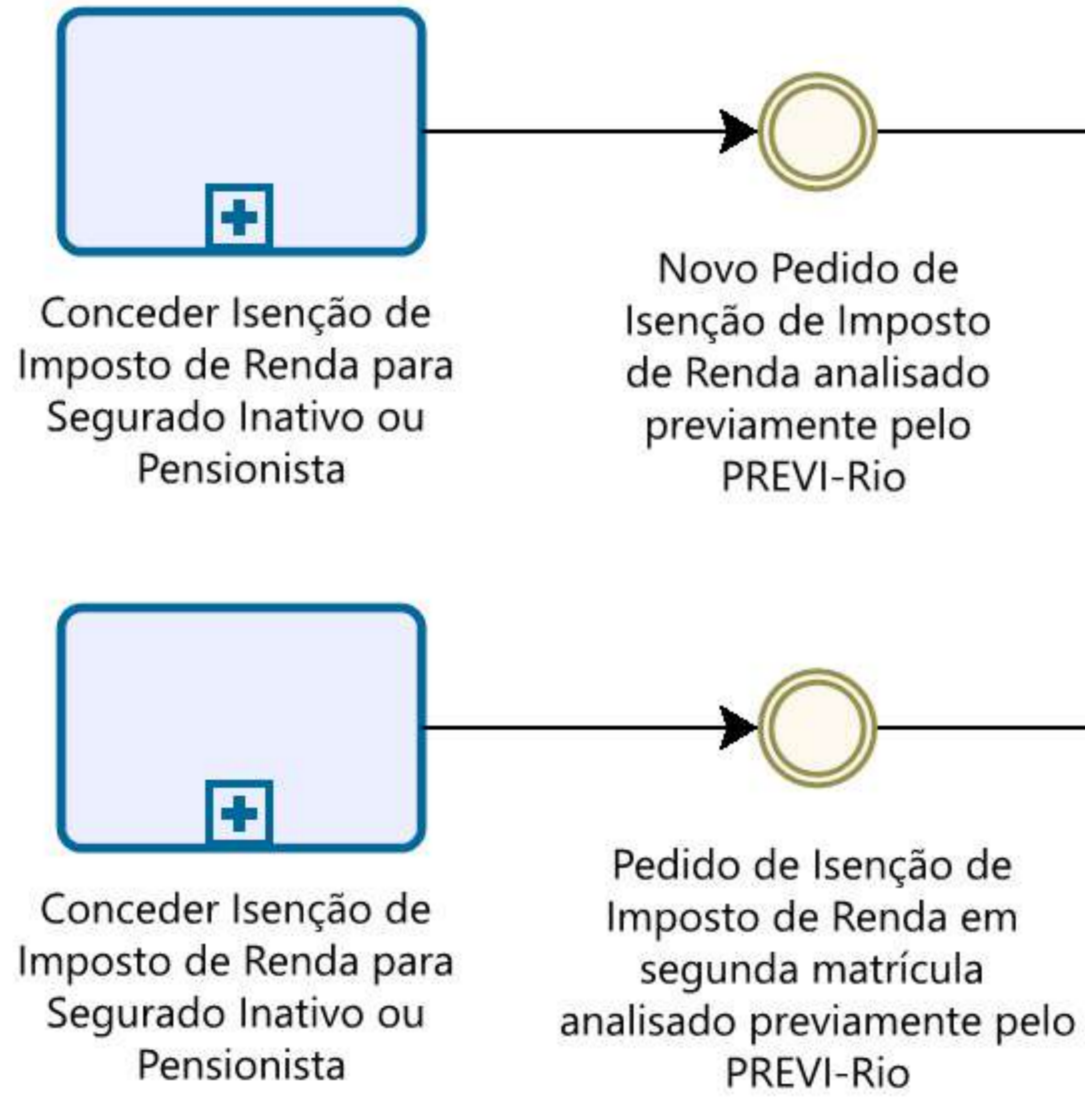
Conceder Isenção de Imposto de Renda para Segurado Inativo ou Pensionista

Novo Pedido de Isenção de Imposto de Renda analisado previamente pelo PREVI-Rio

Conceder Isenção de Imposto de Renda para Segurado Inativo ou Pensionista

Pedido de Isenção de Imposto de Renda em segunda matrícula analisado previamente pelo PREVI-Rio